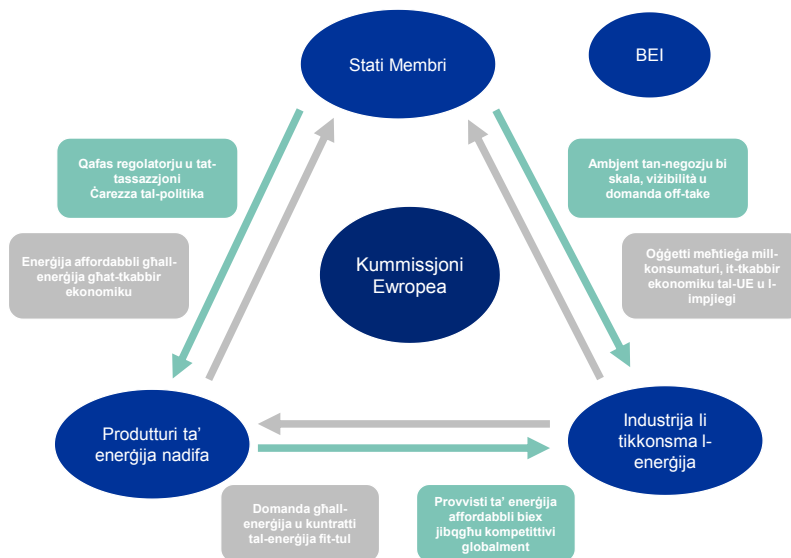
Stati Membri

BEI

Qafas regolatorju u tat-tassazzjoni Ċarezza tal-politika

Ambjent tan-negozju bi skala, viżibilità u domanda off-take

Enerġija affordabbli għall-enerġija għat-tkabbir ekonomiku

Kummissjoni Ewropea

Oġġetti meħtieġa mill-konsumaturi, it-tkabbir ekonomiku tal-UE u l-impjiegi

Produtturi ta' enerġija nadifa

Industrija li tikkonsma l-enerġija

Domanda għall-enerġija u kuntratti tal-enerġija fit-tul

Provvisti ta' enerġija affordabbli biex jibqgħu kompetittivi globalment